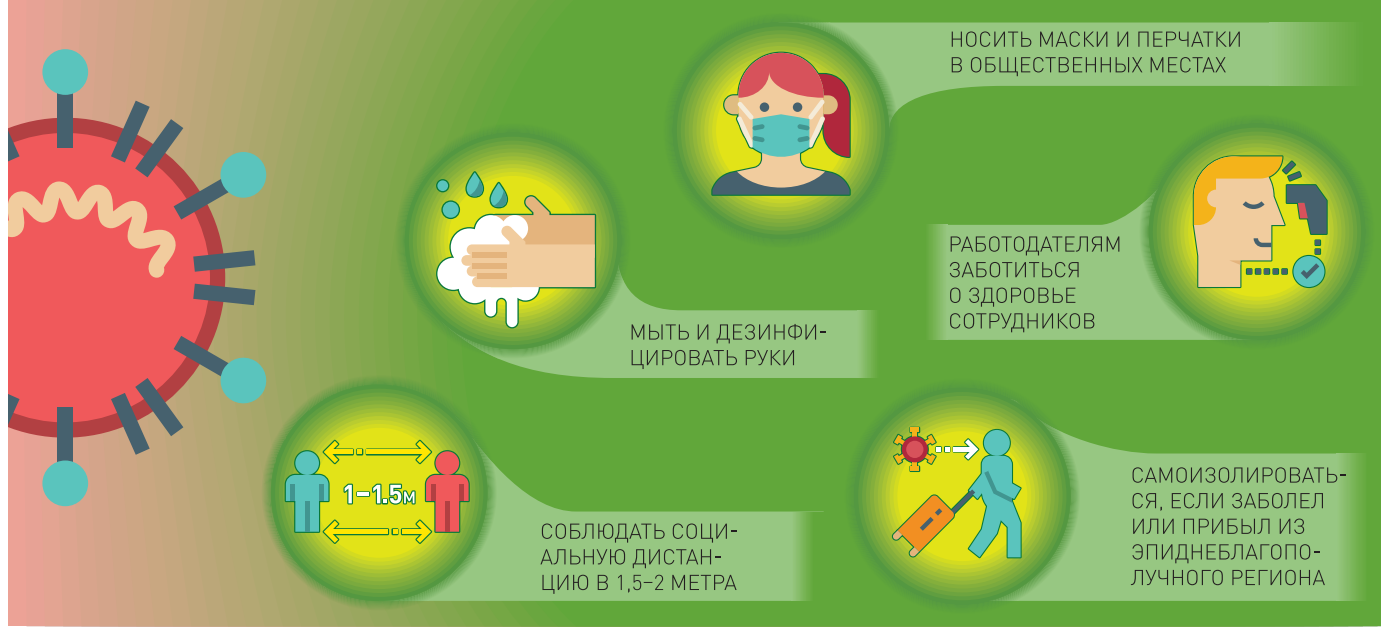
НОСИТЬ МАСКИ И ПЕРЧАТКИ В ОБЩЕСТВЕННЫХ МЕСТАХ

РАБОТОДАТЕЛЯМ ЗАБОТИТЬСЯ О ЗДОРОВЬЕ СОТРУДНИКОВ

МЫТЬ И ДЕЗИНФИЦИРОВАТЬ РУКИ

1–1.5м

СОБЛЮДАТЬ СОЦИАЛЬНУЮ ДИСТАНЦИЮ В 1,5–2 МЕТРА

САМОИЗОЛИРОВАТЬСЯ, ЕСЛИ ЗАБОЛЕЛ ИЛИ ПРИБЫЛ ИЗ ЭПИДНЕБЛАГОПОЛУЧНОГО РЕГИОНА